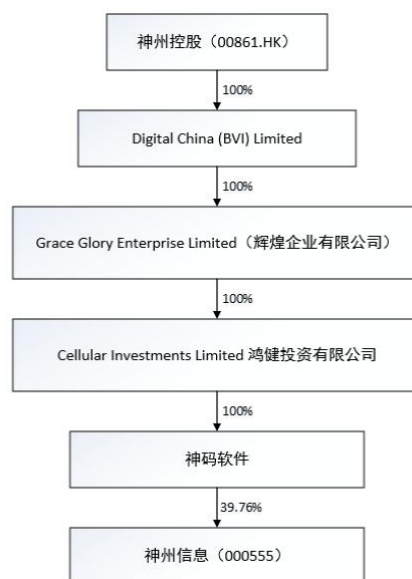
神州控股（00861.HK）

100%

Digital China (BVI) Limited

100%

Grace Glory Enterprise Limited（辉煌企业有限公司）

100%

Cellular Investments Limited 鸿健投资有限公司

100%

神码软件

39.76%

神州信息（000555）